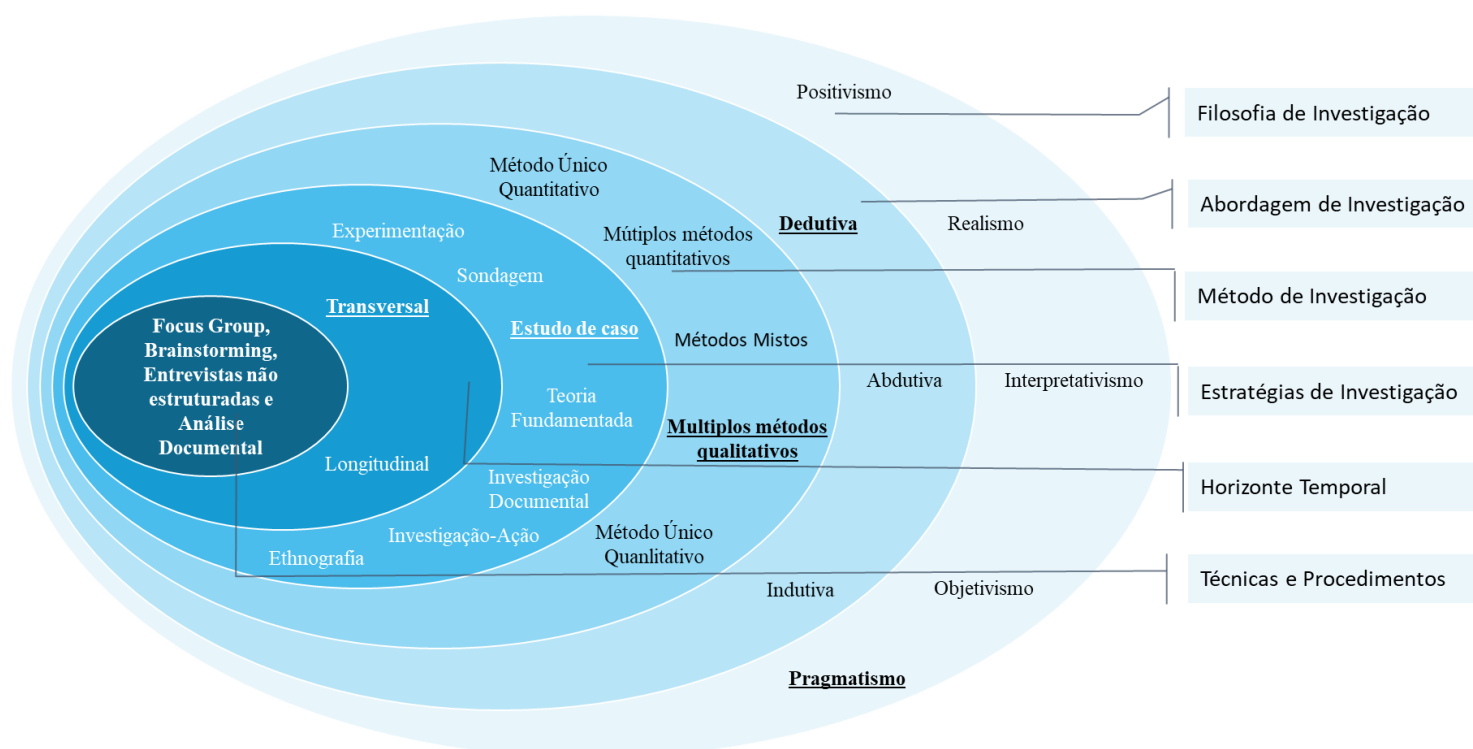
Positivismo

Filosofia de Investigação

Método Único Quantitativo

Dedutiva

Realismo

Abordagem de Investigação

Experimentação

Mútiplos métodos quantitativos

Sondagem

Método de Investigação

Transversal

Estudo de caso

Métodos Mistos

Focus Group, Brainstorming, Entrevistas não estruturadas e Análise Documental

Abdutiva

Interpretativismo

Estratégias de Investigação

Teoria Fundamentada

Multiplos métodos qualitativos

Longitudinal

Investigação Documental

Horizonte Temporal

Investigação-Ação

Método Único Quanlitativo

Ethnografia

Técnicas e Procedimentos

Indutiva

Objetivismo

Pragmatismo